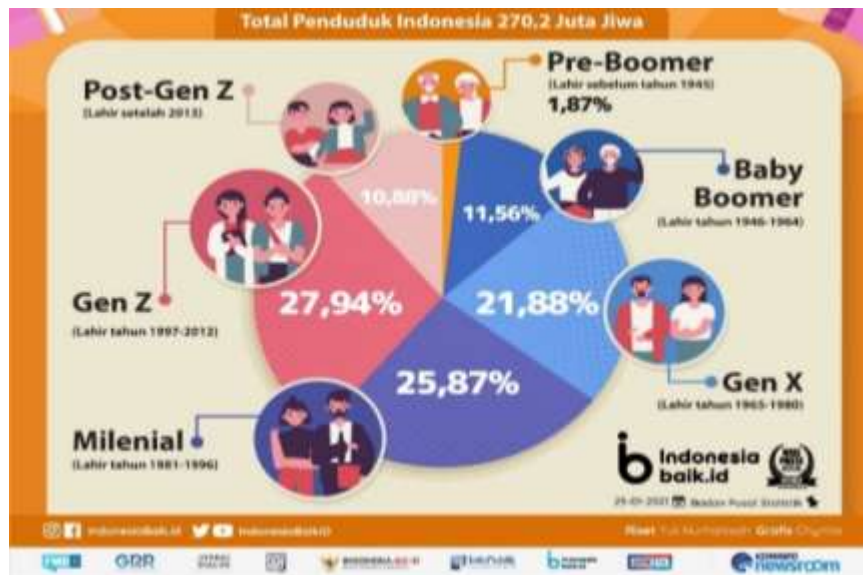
Total Penduduk Indonesia 270,2 Juta Jiwa

Pre-Boomer
(Lahir sebelum tahun 1945)
1,87%

Post-Gen Z
(Lahir setelah 2013)

Baby Boomer
(Lahir tahun 1946-1964)

10,88%

11,56%

Gen Z
(Lahir tahun 1997-2012)

27,94%

21,88%

25,87%

Gen X
(Lahir tahun 1965-1980)

Milenial
(Lahir tahun 1981-1996)

indonesia baik.id

29-01-2021 Badan Pusat Statistik

indonesiabaik.id indonesiabaikID

Riset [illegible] Grafis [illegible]

GRR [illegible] newsroom